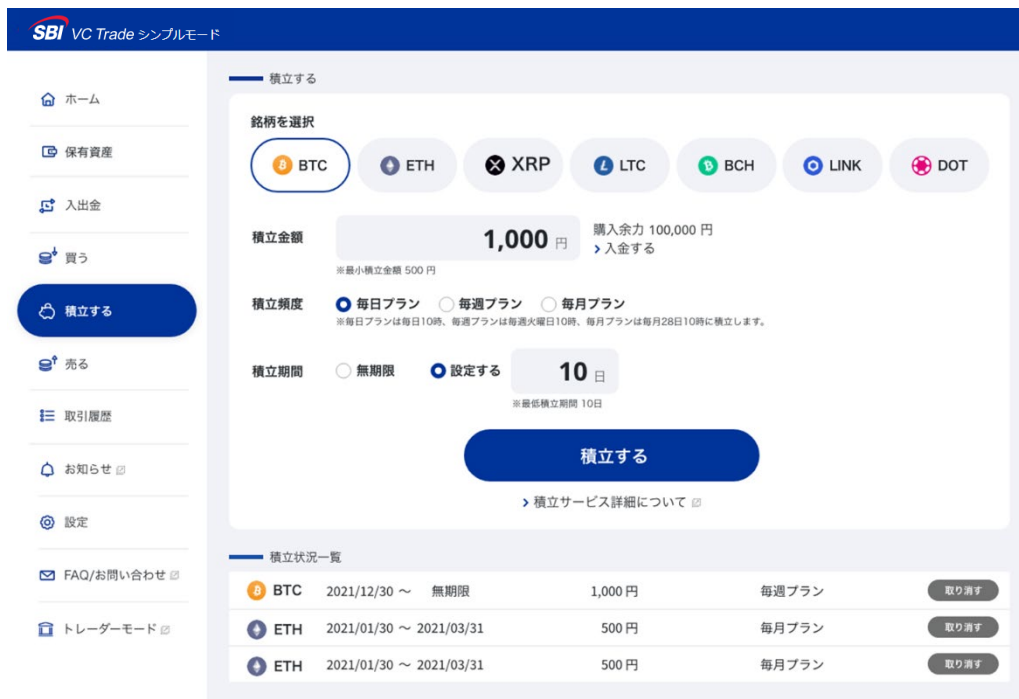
SBI VC Trade シンプルモード

ホーム
保有資産
入出金
買う
積立する
売る
取引履歴
お知らせ
設定
FAQ/お問い合わせ
トレーダーモード

積立する

銘柄を選択

BTC ETH XRP LTC BCH LINK DOT

積立金額 1,000 円 購入余力 100,000 円
› 入金する
※最小積立金額 500 円

積立頻度 毎日プラン 毎週プラン 毎月プラン
※毎日プランは毎日10時、毎週プランは毎週火曜日10時、毎月プランは毎月28日10時に積立します。

積立期間 無期限 設定する 10 日
※最低積立期間 10日

積立する

› 積立サービス詳細について

積立状況一覧

| | | | | |
|---|---|---|---|---|
| BTC | 2021/12/30 ～ 無期限 | 1,000 円 | 毎週プラン | 取り消す |
| ETH | 2021/01/30 ～ 2021/03/31 | 500 円 | 毎月プラン | 取り消す |
| ETH | 2021/01/30 ～ 2021/03/31 | 500 円 | 毎月プラン | 取り消す |